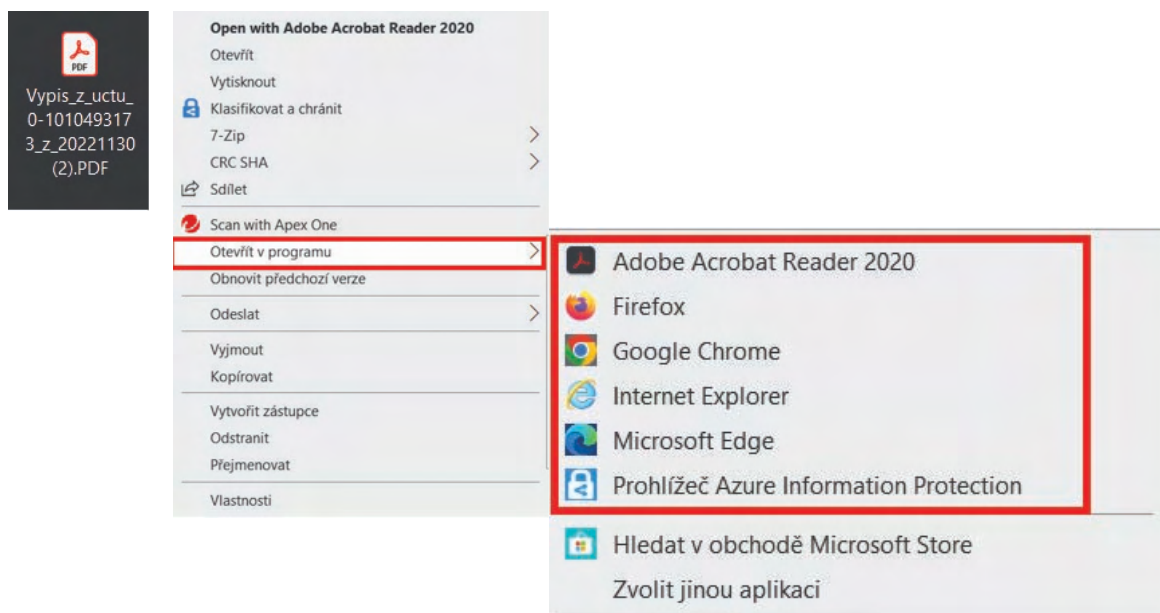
PDF

Vypis_z_uctu_0-1010493173_z_20221130 (2).PDF

Open with Adobe Acrobat Reader 2020
Otevřít
Vytisknout
Klasifikovat a chránit
7-Zip
CRC SHA
Sdílet
Scan with Apex One
Otevřít v programu
Obnovit předchozí verze
Odeslat
Vyjmout
Kopírovat
Vytvořit zástupce
Odstranit
Přejmenovat
Vlastnosti

Adobe Acrobat Reader 2020
Firefox
Google Chrome
Internet Explorer
Microsoft Edge
Prohlížeč Azure Information Protection
Hledat v obchodě Microsoft Store
Zvolit jinou aplikaci